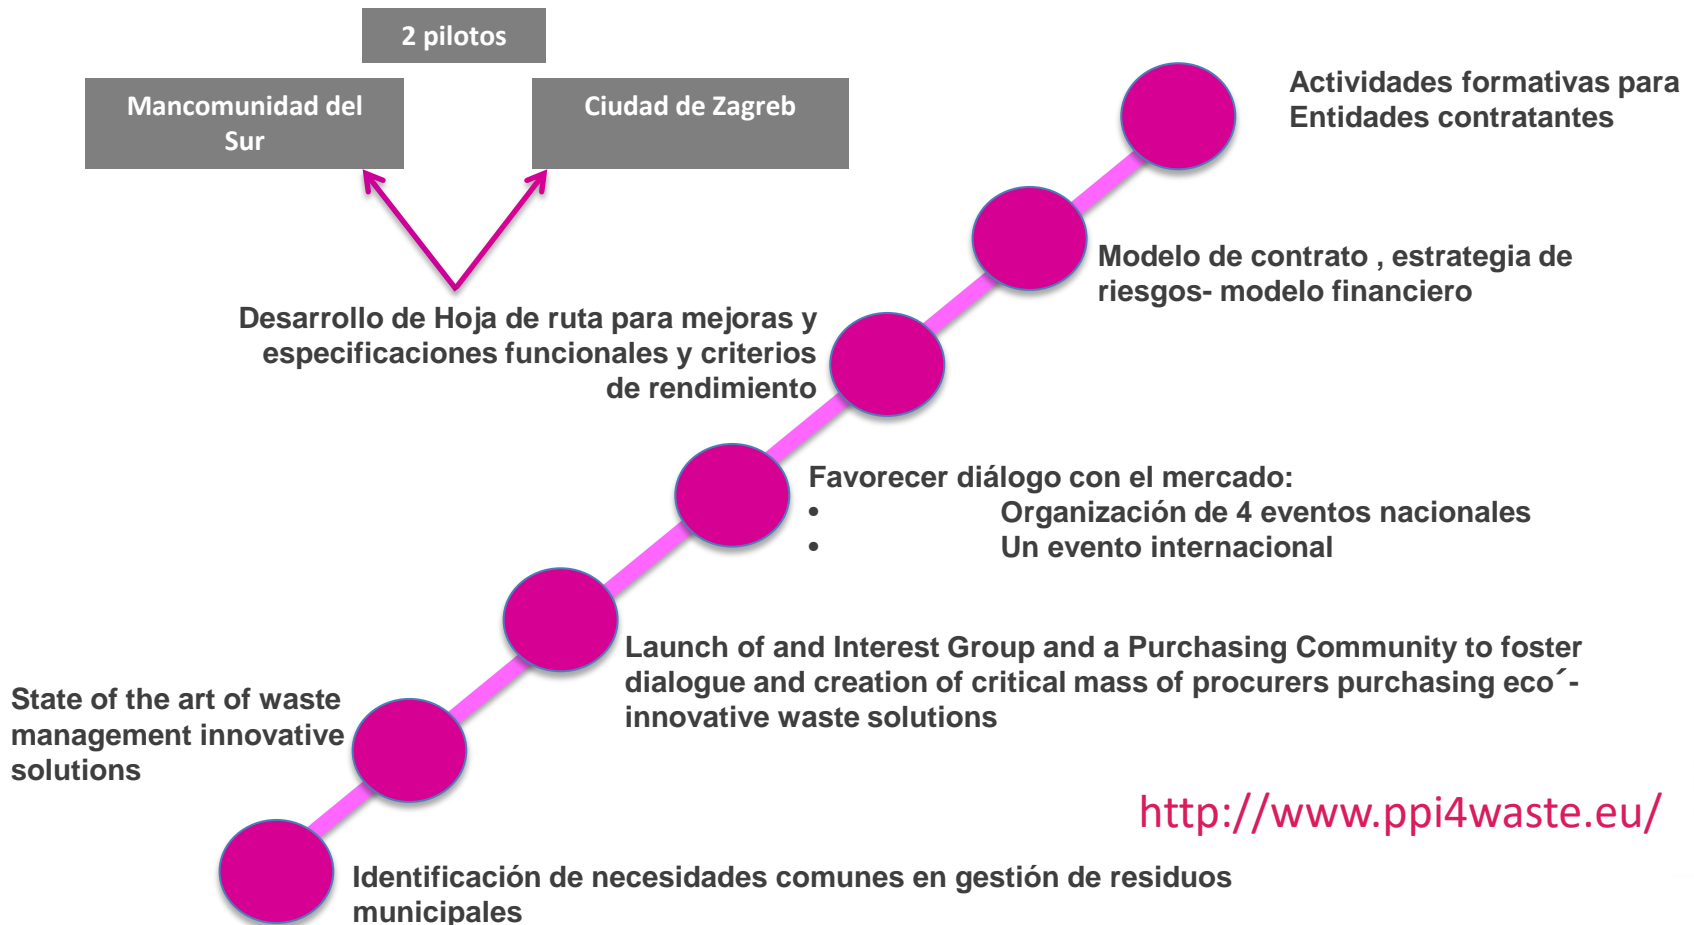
2 pilotos

Mancomunidad del Sur

Ciudad de Zagreb

Actividades formativas para Entidades contratantes

Modelo de contrato , estrategia de riesgos- modelo financiero

Desarrollo de Hoja de ruta para mejoras y especificaciones funcionales y criterios de rendimiento

Favorecer diálogo con el mercado:
• Organización de 4 eventos nacionales
• Un evento internacional

Launch of and Interest Group and a Purchasing Community to foster dialogue and creation of critical mass of procurers purchasing eco´-innovative waste solutions

State of the art of waste management innovative solutions

http://www.ppi4waste.eu/

Identificación de necesidades comunes en gestión de residuos municipales